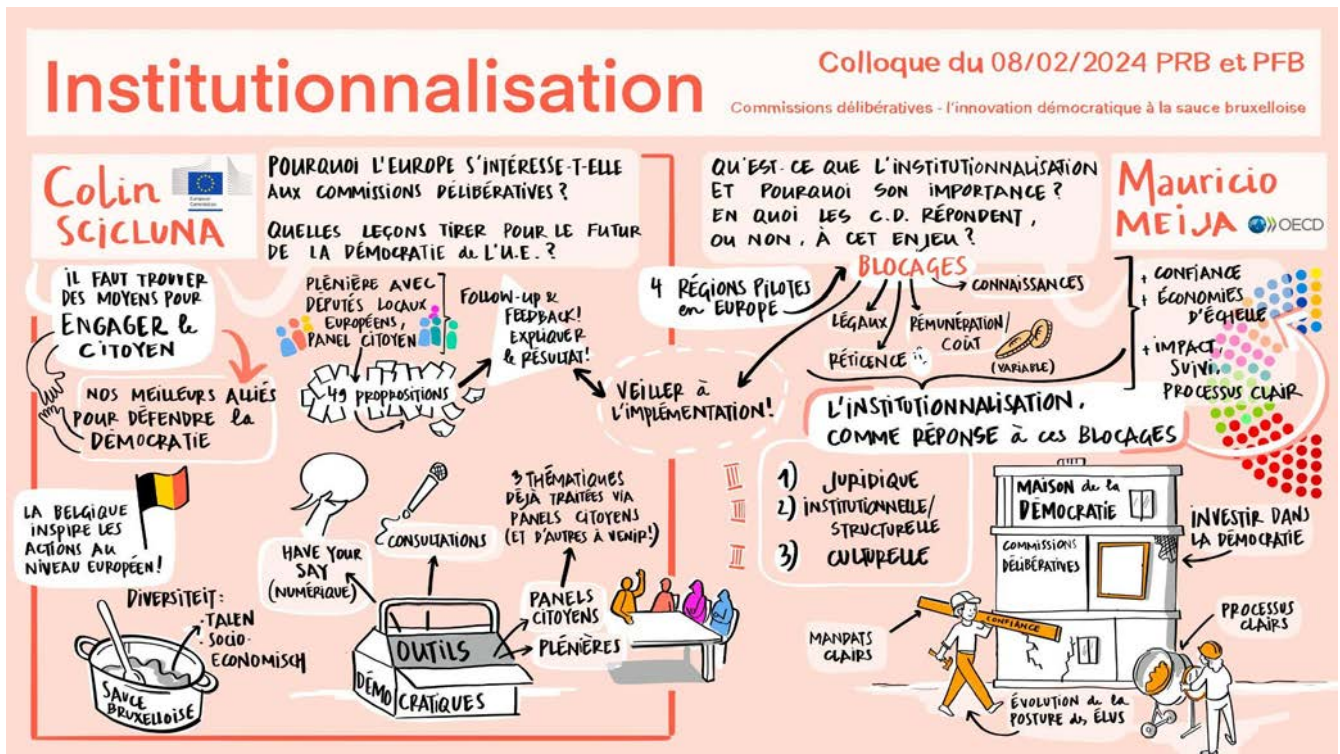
Institutionnalisation

Colloque du 08/02/2024 PRB et PFB

Commissions délibératives - l'innovation démocratique à la sauce bruxelloise

Colin SCICLUNA

European Commission

POURQUOI L'EUROPE S'INTÉRESSE-T-ELLE AUX COMMISSIONS DÉLIBÉRATIVES?

QUELLES LEÇONS TIRER POUR LE FUTUR DE LA DÉMOCRATIE de L'U.E.?

IL FAUT TROUVER DES MOYENS POUR ENGAGER le CITOYEN

NOS MEILLEURS ALLIÉS POUR DÉFENDRE la DÉMOCRATIE

PLÉNIÈRE AVEC DÉPUTÉS LOCAUX EUROPÉENS, PANEL CITOYEN

49 PROPOSITIONS

FOLLOW-UP & FEEDBACK! EXPLIQUER le RÉSULTAT!

VEILLER à L'IMPLÉMENTATION!

LA BELGIQUE INSPIRE LES ACTIONS AU NIVEAU EUROPÉEN!

DIVERSITEIT: -TALEN -SOCIO-ECONOMISCH

SAUCE BRUXELLOISE

HAVE YOUR SAY (NUMÉRIQUE)

CONSULTATIONS

3 THÉMATIQUES DÉJÀ TRAITÉES VIA PANELS CITOYENS (ET D'AUTRES À VENIR!)

PANELS CITOYENS

PLÉNIÈRES

OUTILS DÉMOCRATIQUES

QU'EST-CE QUE L'INSTITUTIONNALISATION ET POURQUOI SON IMPORTANCE? EN QUOI LES C.D. RÉPONDENT, OU NON, À CET ENJEU?

Mauricio MEIJA

OECD

4 RÉGIONS PILOTES en EUROPE

BLOCAGES

CONNAISSANCES

LÉGAUX

RÉMUNÉRATION/COÛT

(VARIABLE)

RÉTICENCE

+ CONFIANCE
+ ÉCONOMIES D'ÉCHELLE
+ IMPACT SUIVI PROCESSUS CLAIR

L'INSTITUTIONNALISATION, COMME RÉPONSE à ces BLOCAGES

1) JURIDIQUE
2) INSTITUTIONNELLE/STRUCTURELLE
3) CULTURELLE

MAISON de la DÉMOCRATIE

COMMISSIONS DÉLIBÉRATIVES

INVESTIR DANS LA DÉMOCRATIE

CONFIANCE

MANDATS CLAIRS

PROCESSUS CLAIRS

ÉVOLUTION de la POSTURE des ÉLUS